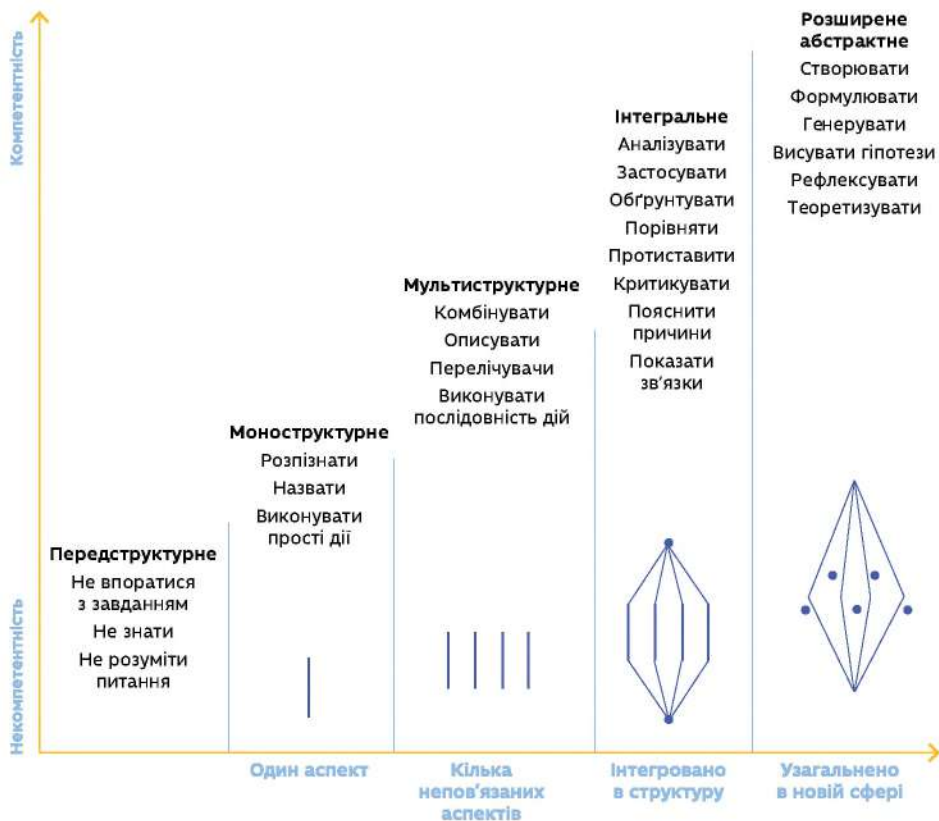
Компетентність

Некомпетентність

Передструктурне
Не впоратися з завданням
Не знати
Не розуміти питання

Моноструктурне
Розпізнати
Назвати
Виконувати прості дії

Мультиструктурне
Комбінувати
Описувати
Перелічувачи
Виконувати послідовність дій

Інтегральне
Аналізувати
Застосувати
Обґрунтувати
Порівняти
Протиставити
Критикувати
Пояснити причини
Показати зв'язки

Розширене абстрактне
Створювати
Формулювати
Генерувати
Висувати гіпотези
Рефлексувати
Теоретизувати

Один аспект

Кілька непов'язаних аспектів

Інтегровано в структуру

Узагальнено в новій сфері